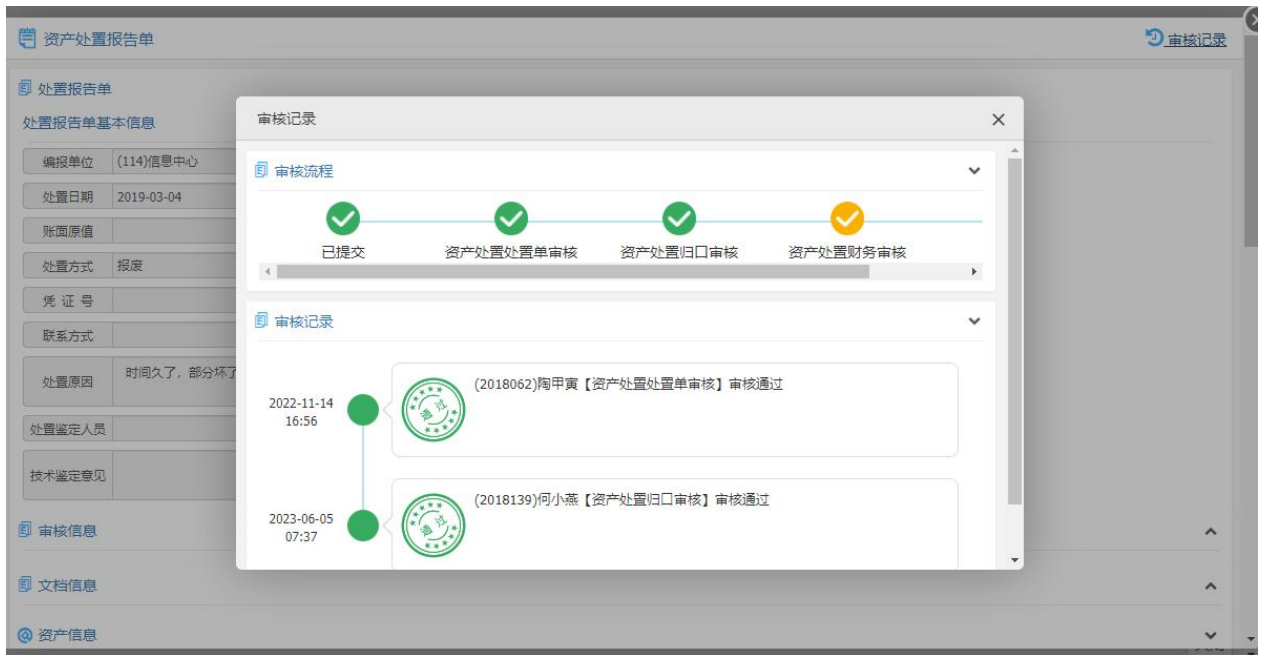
资产处置报告单

审核记录

处置报告单

处置报告单基本信息

| 编报单位 | (114)信息中心 |
|---|---|
| 处置日期 | 2019-03-04 |
| 账面原值 | |
| 处置方式 | 报废 |
| 凭 证 号 | |
| 联系方式 | |
| 处置原因 | 时间久了，部分坏了 |
| 处置鉴定人员 | |
| 技术鉴定意见 | |

审核信息

文档信息

资产信息

审核记录

审核流程

已提交　资产处置处置单审核　资产处置归口审核　资产处置财务审核

审核记录

2022-11-14 16:56
通过
(2018062)陶甲寅【资产处置处置单审核】审核通过

2023-06-05 07:37
通过
(2018139)何小燕【资产处置归口审核】审核通过